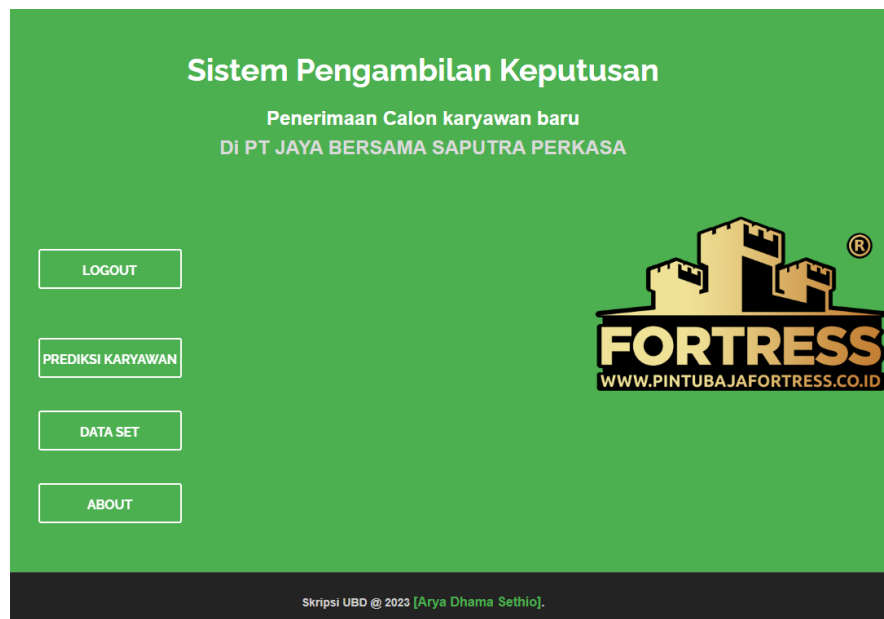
Sistem Pengambilan Keputusan

Penerimaan Calon karyawan baru

Di PT JAYA BERSAMA SAPUTRA PERKASA

LOGOUT

PREDIKSI KARYAWAN

DATA SET

ABOUT

®

FORTRESS

WWW.PINTUBAJAFORTRESS.CO.ID

Skripsi UBD @ 2023 [Arya Dhama Sethio].